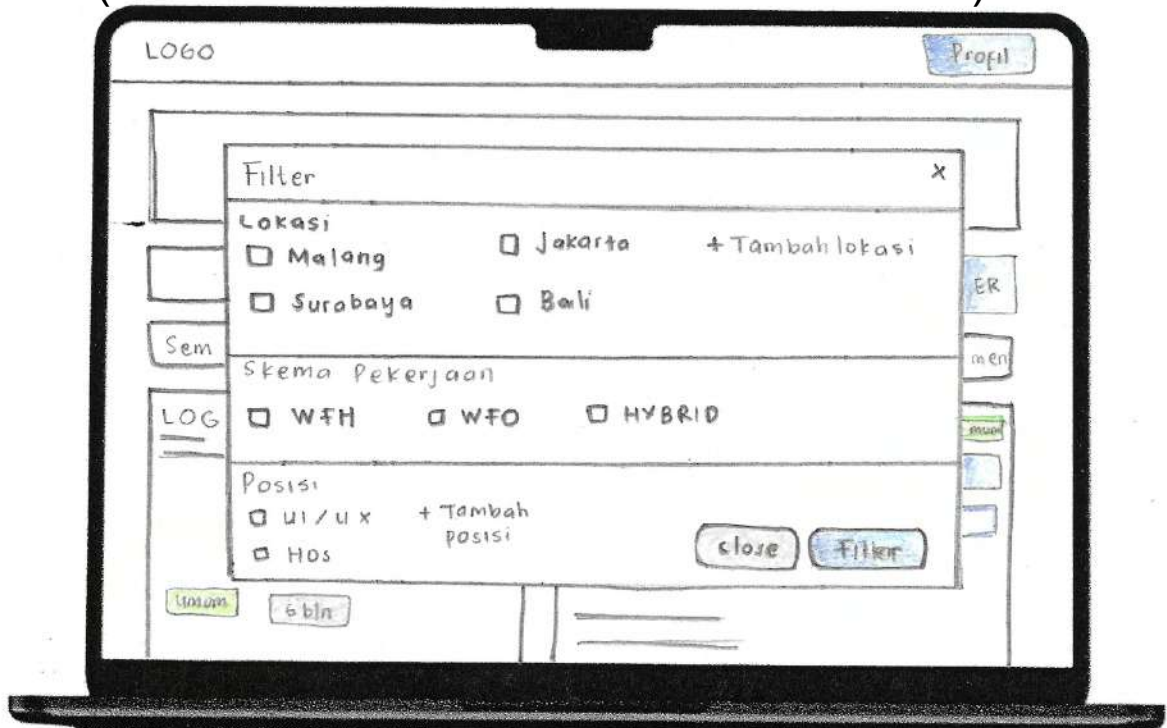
LOGO

Profil

Filter

x

Lokasi

Malang

Jakarta

+ Tambah lokasi

Surabaya

Bali

ER

Sem

men

Skema Pekerjaan

LOG

WFH

WFO

HYBRID

Posisi

UI/UX

+ Tambah posisi

HOS

close

Filter

Umum

6 bln